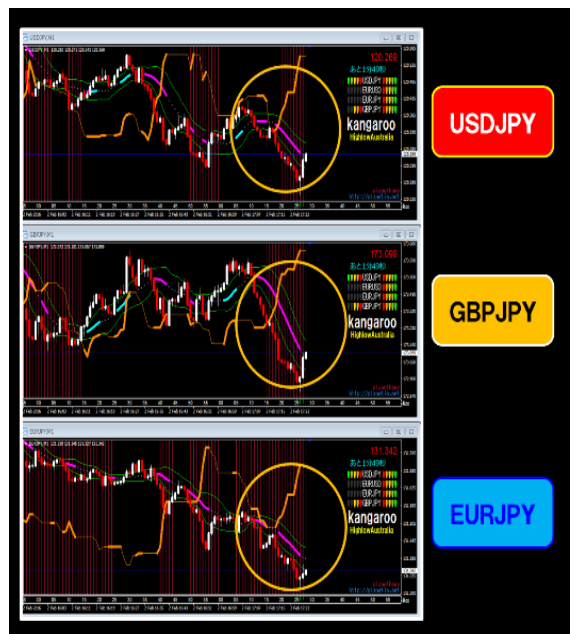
USDJPY,M1

120.268

USDJPY
EURUSD
GBPJPY
EURJPY

kangaroo
HighlowAustralia

USDJPY

GBPJPY,M1

173.066

USDJPY
EURUSD
GBPJPY
EURJPY

kangaroo
HighlowAustralia

GBPJPY

EURJPY,M1

131.242

USDJPY
EURUSD
GBPJPY
EURJPY

Kangaroo
HighlowAustralia

EURJPY